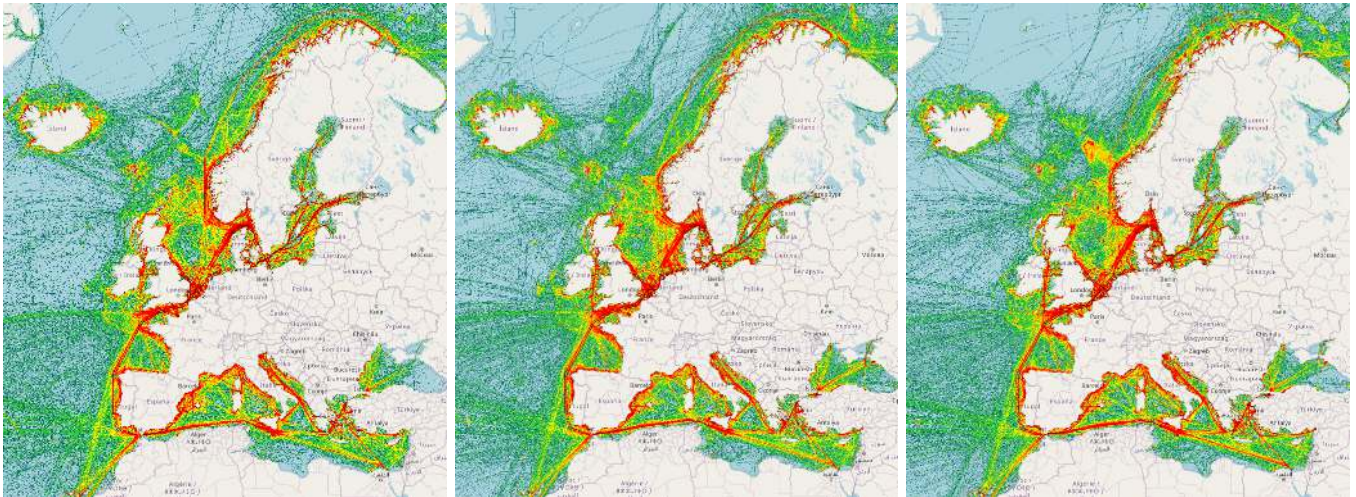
Ísland
Suomi / Finland
Sverige
Oslo
Latvija
Беларусь
Москва
London
Deutschland
Polska
Paris
France
Česko
Magyarország
România
Україна
Zagreb
Italia
България
España
Barcelona
Madrid
Türkiye
Alger
Ankara

Ísland
Suomi / Finland
Sverige
Oslo
Latvija
Беларусь
Москва
London
Deutschland
Polska
Paris
France
Magyarország
România
Україна
Italia
España
Barcelona
Madrid
Türkiye
Alger
Ankara

Ísland
Suomi / Finland
Sverige
Oslo
Latvija
Беларусь
Москва
London
Deutschland
Polska
Paris
France
Magyarország
Zagreb
România
Україна
Italia
España
Madrid
Türkiye
Alger
Ankara